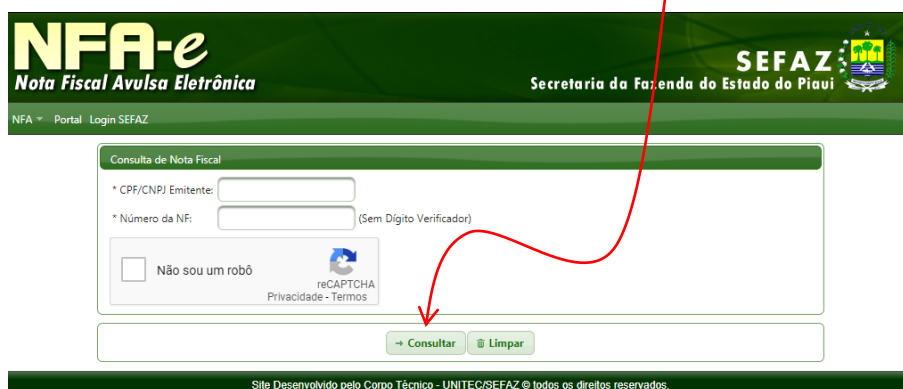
NFA-e
Nota Fiscal Avulsa Eletrônica

SEFAZ
Secretaria da Fazenda do Estado do Piauí

NFA Portal Login SEFAZ

Consulta de Nota Fiscal

* CPF/CNPJ Emitente:

* Número da NF: (Sem Dígito Verificador)

Não sou um robô
reCAPTCHA
Privacidade - Termos

Consultar Limpar

Site Desenvolvido pelo Corpo Técnico - UNITEC/SEFAZ © todos os direitos reservados.